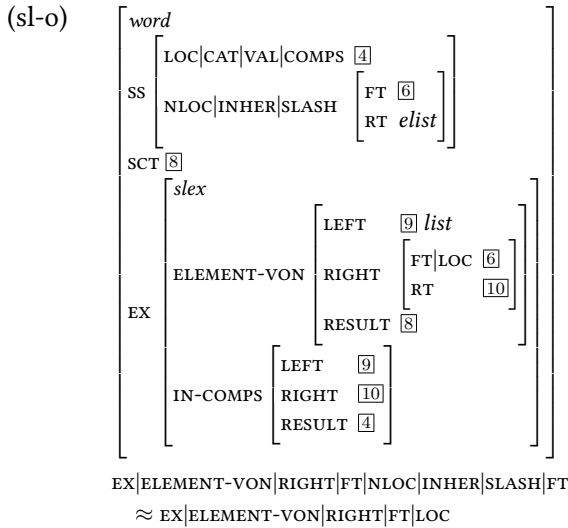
(sl-o)

$\begin{bmatrix} \textit{word} \\ \text{SS} \begin{bmatrix} \text{LOC}|\text{CAT}|\text{VAL}|\text{COMPS } \boxed{4} \\ \text{NLOC}|\text{INHER}|\text{SLASH} \begin{bmatrix} \text{FT } \boxed{6} \\ \text{RT } \textit{elist} \end{bmatrix} \end{bmatrix} \\ \text{SCT } \boxed{8} \\ \text{EX} \begin{bmatrix} \textit{slex} \\ \text{ELEMENT-VON} \begin{bmatrix} \text{LEFT } \boxed{9} \textit{ list} \\ \text{RIGHT} \begin{bmatrix} \text{FT}|\text{LOC } \boxed{6} \\ \text{RT } \boxed{10} \end{bmatrix} \\ \text{RESULT } \boxed{8} \end{bmatrix} \\ \text{IN-COMPS} \begin{bmatrix} \text{LEFT } \boxed{9} \\ \text{RIGHT } \boxed{10} \\ \text{RESULT } \boxed{4} \end{bmatrix} \end{bmatrix} \end{bmatrix}$

EX|ELEMENT-VON|RIGHT|FT|NLOC|INHER|SLASH|FT
$\approx$ EX|ELEMENT-VON|RIGHT|FT|LOC